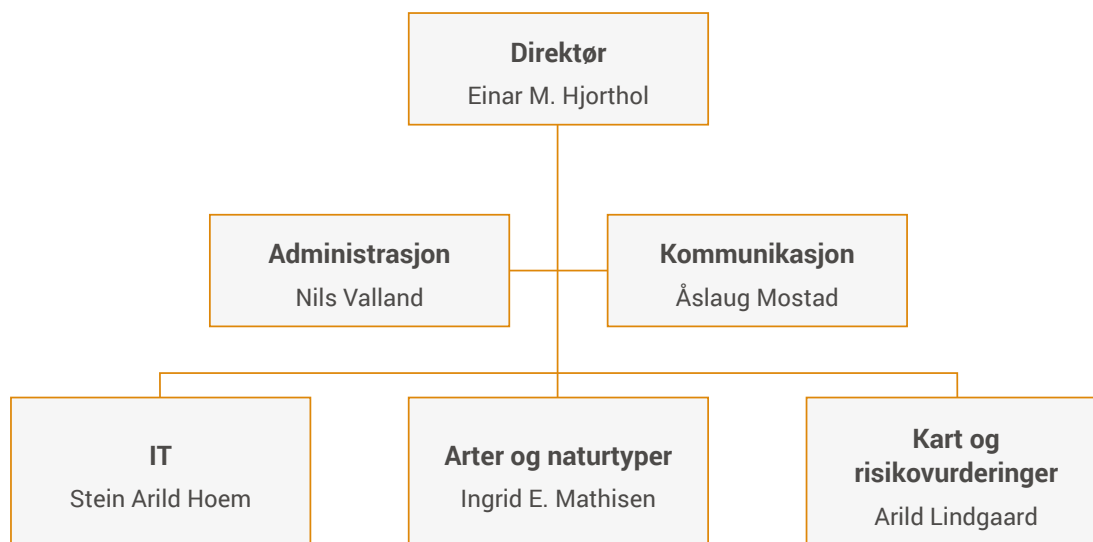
**Direktør**
Einar M. Hjorthol

**Administrasjon**
Nils Valland

**Kommunikasjon**
Åslaug Mostad

**IT**
Stein Arild Hoem

**Arter og naturtyper**
Ingrid E. Mathisen

**Kart og risikovurderinger**
Arild Lindgaard